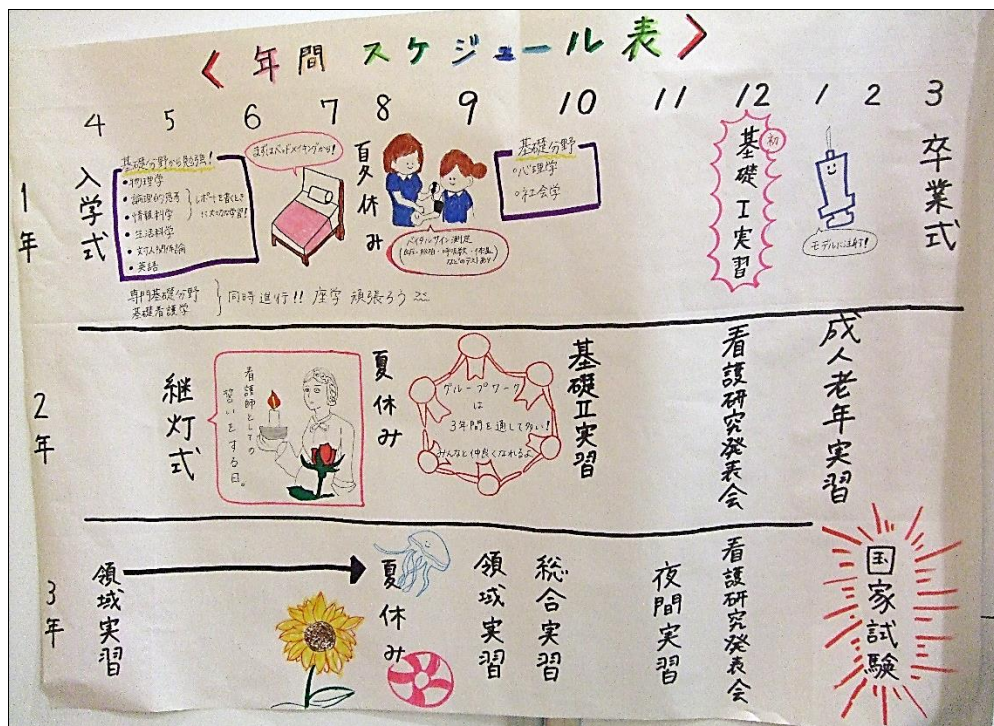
＜年間 スケジュール表＞

4 5 6 7 8 9 10 11 12 1 2 3

1年

入学式

基礎分野から勉強!
・物理学
・論理的思考
・情報科学
・生活科学
・対人関係論
・英語

レポートを書くときに大切な学習!

最初はベッドメイキングかな!

夏休み

バイタルサイン測定
(体温・脈拍・呼吸数・血圧など)のテストあり

基礎分野
・心理学
・社会学

初
基礎I実習

モデルに注射!

卒業式

専門基礎分野
基礎看護学 } 同時進行!! 座学 頑張ろう

2年

継灯式

看護師としての誓いをする日。

夏休み

グループワークは3年間を通して多い!
みんなと仲良くなれるよ

基礎II実習

看護研究発表会

成人老年実習

3年

領域実習

夏休み

領域実習

総合実習

夜間実習

看護研究発表会

国家試験